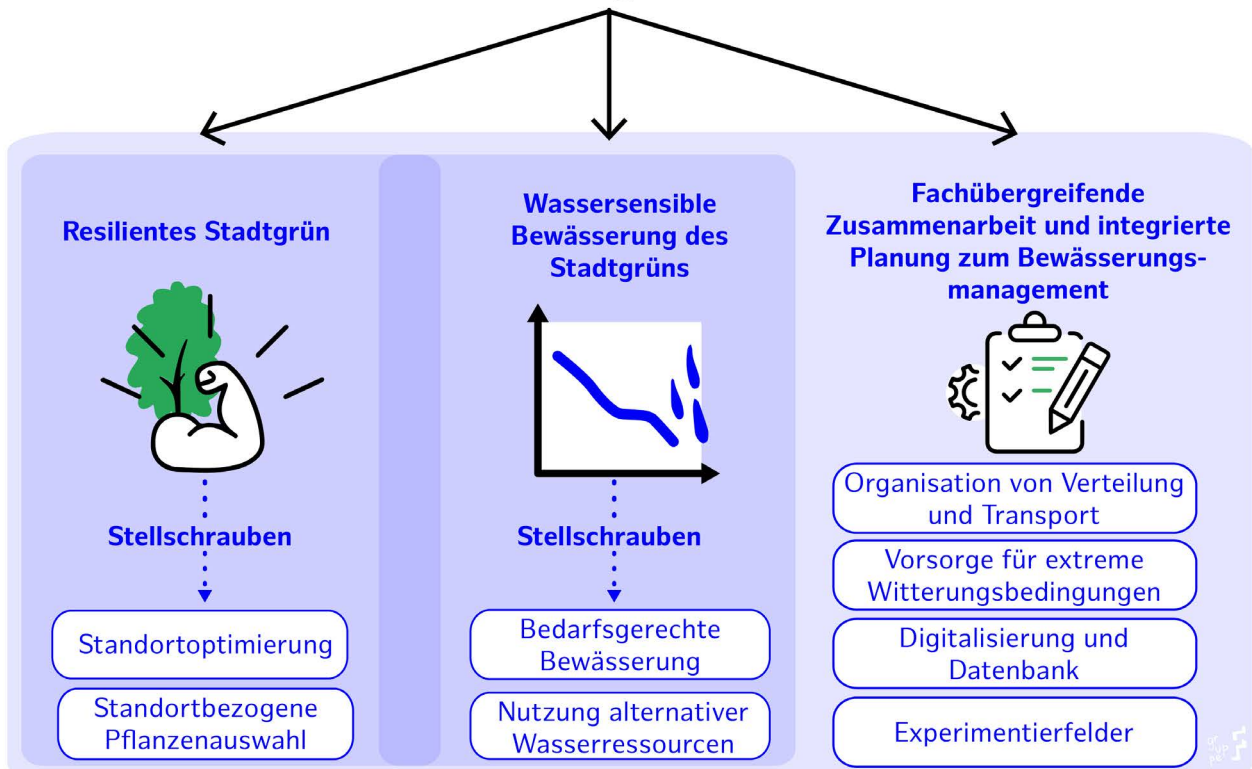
Resilientes Stadtgrün

Stellschrauben

Standortoptimierung

Standortbezogene Pflanzenauswahl

Wassersensible Bewässerung des Stadtgrüns

Stellschrauben

Bedarfsgerechte Bewässerung

Nutzung alternativer Wasserressourcen

Fachübergreifende Zusammenarbeit und integrierte Planung zum Bewässerungsmanagement

Organisation von Verteilung und Transport

Vorsorge für extreme Witterungsbedingungen

Digitalisierung und Datenbank

Experimentierfelder